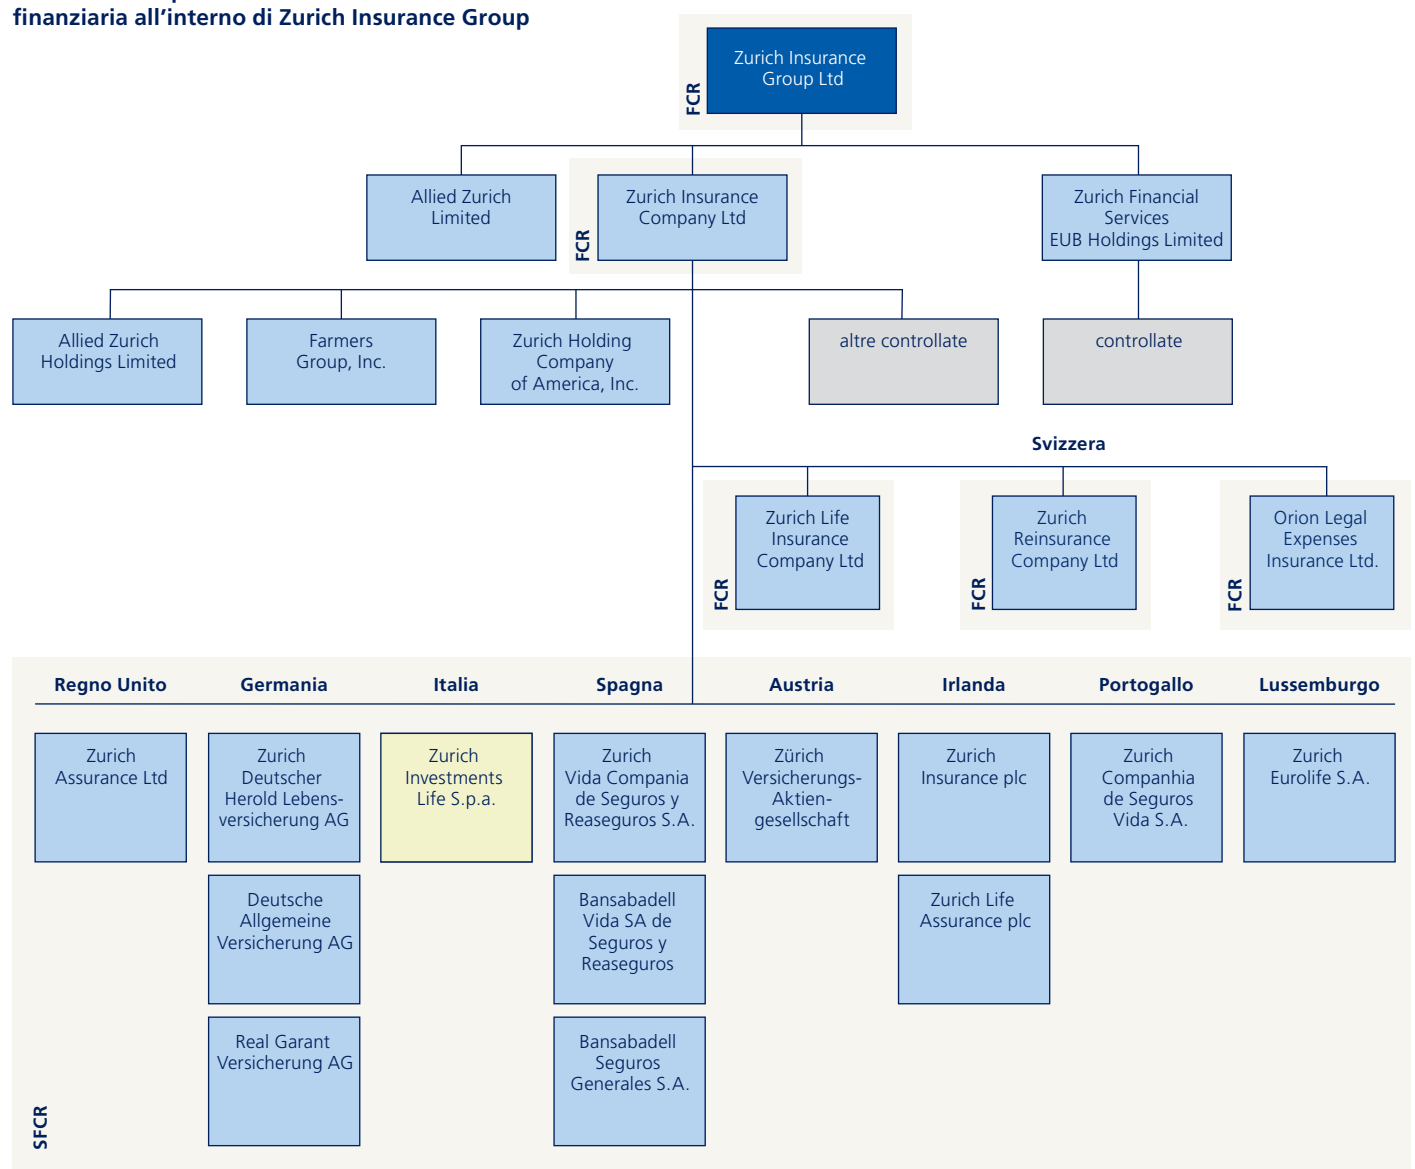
finanziaria all'interno di Zurich Insurance Group

FCR
Zurich Insurance Group Ltd

Allied Zurich Limited

FCR
Zurich Insurance Company Ltd

Zurich Financial Services EUB Holdings Limited

Allied Zurich Holdings Limited

Farmers Group, Inc.

Zurich Holding Company of America, Inc.

altre controllate

controllate

Svizzera

FCR
Zurich Life Insurance Company Ltd

FCR
Zurich Reinsurance Company Ltd

FCR
Orion Legal Expenses Insurance Ltd.

| Regno Unito | Germania | Italia | Spagna | Austria | Irlanda | Portogallo | Lussemburgo |
|---|---|---|---|---|---|---|---|
| Zurich Assurance Ltd | Zurich Deutscher Herold Lebensversicherung AG | Zurich Investments Life S.p.a. | Zurich Vida Compania de Seguros y Reaseguros S.A. | Zürich Versicherungs-Aktiengesellschaft | Zurich Insurance plc | Zurich Companhia de Seguros Vida S.A. | Zurich Eurolife S.A. |
| | Deutsche Allgemeine Versicherung AG | | Bansabadell Vida SA de Seguros y Reaseguros | | Zurich Life Assurance plc | | |
| | Real Garant Versicherung AG | | Bansabadell Seguros Generales S.A. | | | | |

SFCR